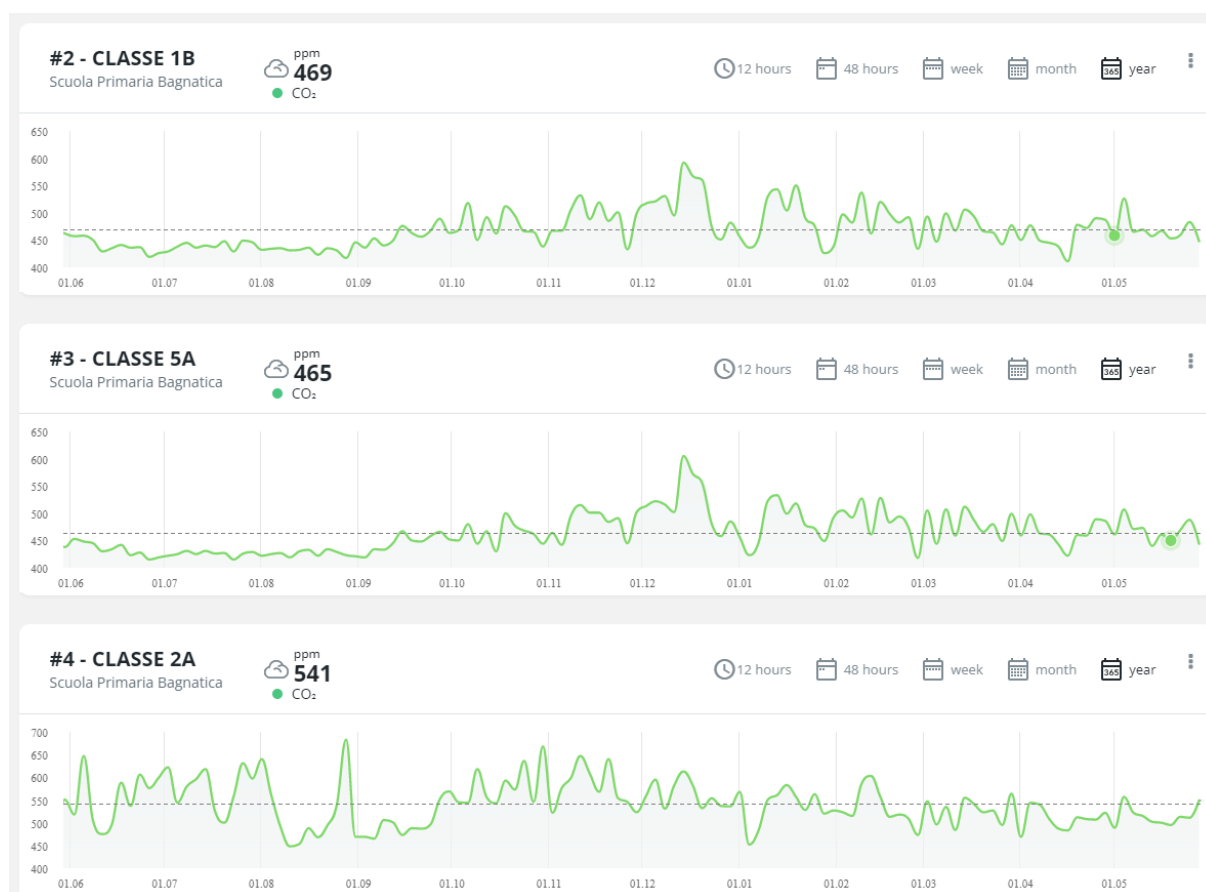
#2 - CLASSE 1B
Scuola Primaria Bagnatica

ppm
469
CO₂

12 hours 48 hours week month 365 year

650
600
550
500
450
400

01.06 01.07 01.08 01.09 01.10 01.11 01.12 01.01 01.02 01.03 01.04 01.05

#3 - CLASSE 5A
Scuola Primaria Bagnatica

ppm
465
CO₂

12 hours 48 hours week month 365 year

650
600
550
500
450
400

01.06 01.07 01.08 01.09 01.10 01.11 01.12 01.01 01.02 01.03 01.04 01.05

#4 - CLASSE 2A
Scuola Primaria Bagnatica

ppm
541
CO₂

12 hours 48 hours week month 365 year

700
650
600
550
500
450
400

01.06 01.07 01.08 01.09 01.10 01.11 01.12 01.01 01.02 01.03 01.04 01.05